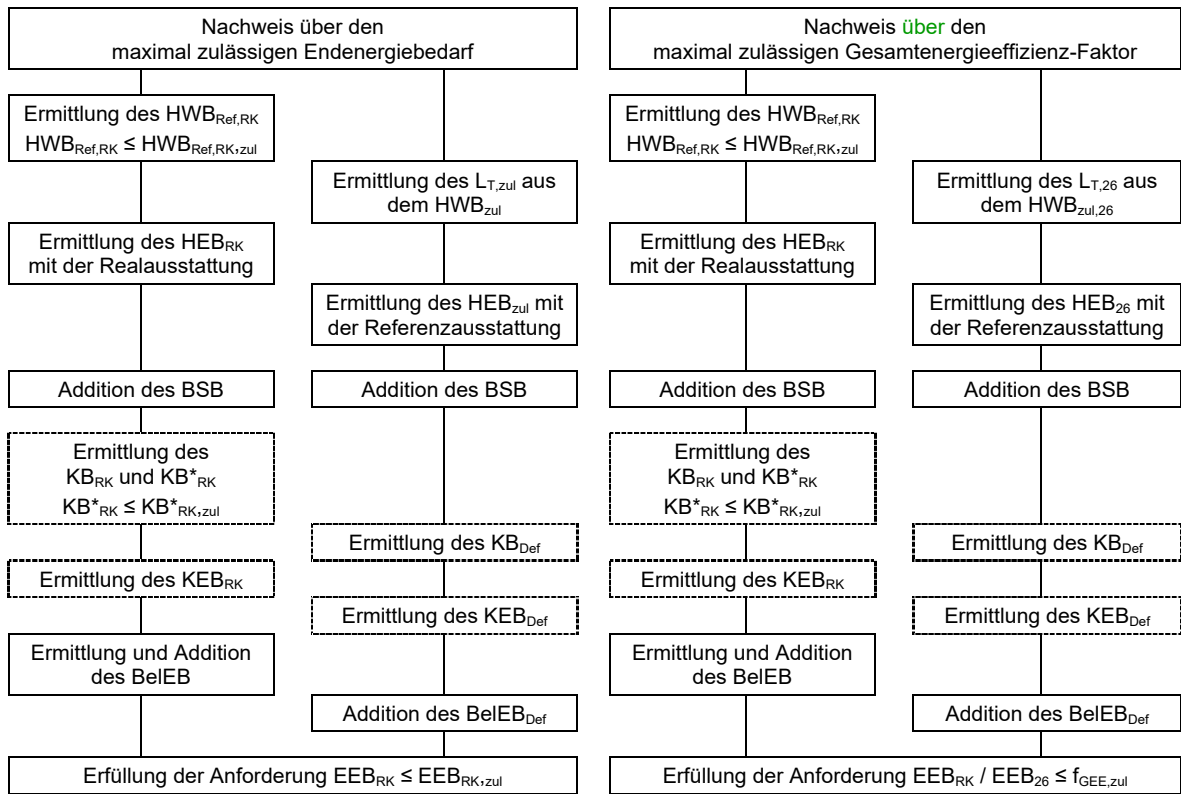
Nachweis über den maximal zulässigen Endenergiebedarf

Ermittlung des $HWB_{Ref,RK}$
$HWB_{Ref,RK} \leq HWB_{Ref,RK,zul}$

Ermittlung des $L_{T,zul}$ aus dem $HWB_{zul}$

Ermittlung des $HEB_{RK}$ mit der Realausstattung

Ermittlung des $HEB_{zul}$ mit der Referenzausstattung

Addition des BSB

Addition des BSB

Ermittlung des $KB_{RK}$ und $KB^*_{RK}$
$KB^*_{RK} \leq KB^*_{RK,zul}$

Ermittlung des $KB_{Def}$

Ermittlung des $KEB_{RK}$

Ermittlung des $KEB_{Def}$

Ermittlung und Addition des BelEB

Addition des $BelEB_{Def}$

Erfüllung der Anforderung $EEB_{RK} \leq EEB_{RK,zul}$

Nachweis über den maximal zulässigen Gesamtenergieeffizienz-Faktor

Ermittlung des $HWB_{Ref,RK}$
$HWB_{Ref,RK} \leq HWB_{Ref,RK,zul}$

Ermittlung des $L_{T,26}$ aus dem $HWB_{zul,26}$

Ermittlung des $HEB_{RK}$ mit der Realausstattung

Ermittlung des $HEB_{26}$ mit der Referenzausstattung

Addition des BSB

Addition des BSB

Ermittlung des $KB_{RK}$ und $KB^*_{RK}$
$KB^*_{RK} \leq KB^*_{RK,zul}$

Ermittlung des $KB_{Def}$

Ermittlung des $KEB_{RK}$

Ermittlung des $KEB_{Def}$

Ermittlung und Addition des BelEB

Addition des $BelEB_{Def}$

Erfüllung der Anforderung $EEB_{RK} / EEB_{26} \leq f_{GEE,zul}$